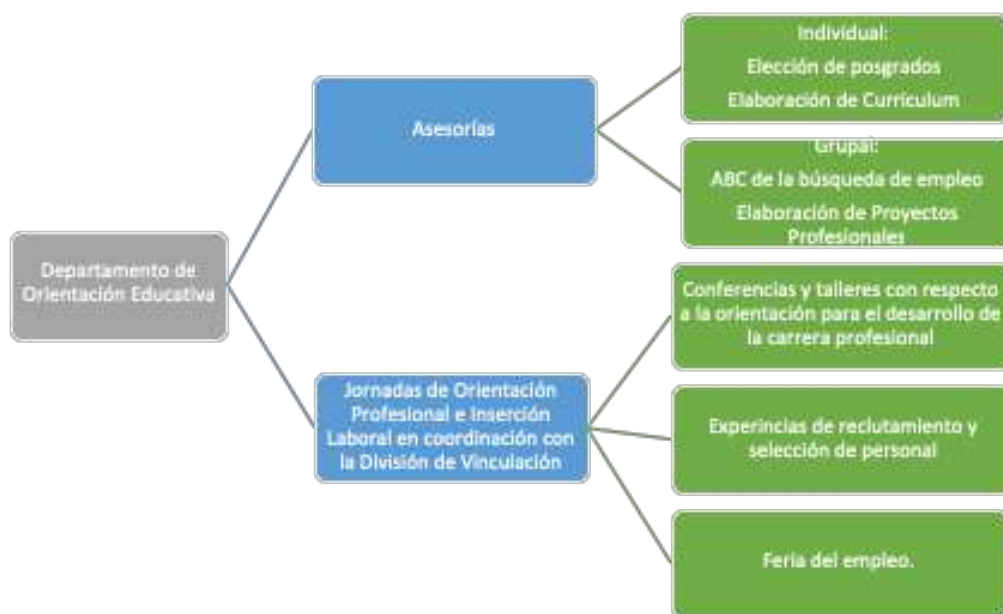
Departamento de Orientación Educativa

Asesorías

Individual:
Elección de posgrados
Elaboración de Curriculum

Grupal:
ABC de la búsqueda de empleo
Elaboración de Proyectos Profesionales

Jornadas de Orientación Profesional e Inserción Laboral en coordinación con la División de Vinculación

Conferencias y talleres con respecto a la orientación para el desarrollo de la carrera profesional

Experincias de reclutamiento y selección de personal

Feria del empleo.